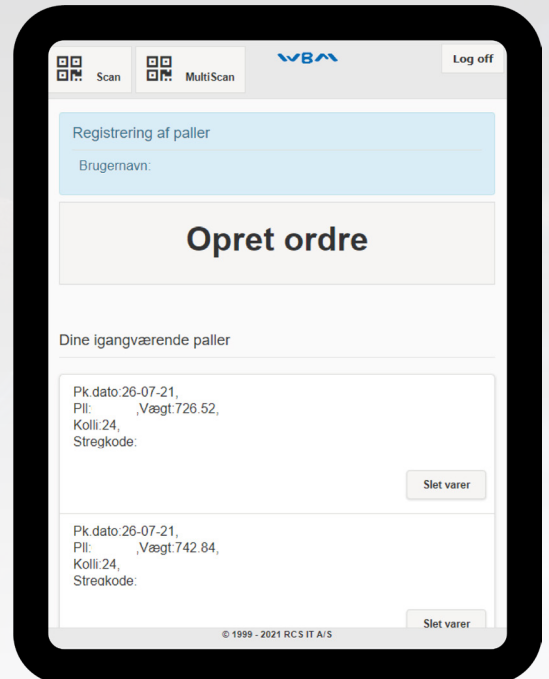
Scan MultiScan WBM Log off

Registrering af paller

Brugernavn:

Opret ordre

Dine igangværende paller

Pk.dato:26-07-21,
Pll: ,Vægt:726.52,
Kolli:24,
Stregkode:

Slet varer

Pk.dato:26-07-21,
Pll: ,Vægt:742.84,
Kolli:24,
Stregkode:

Slet varer

© 1999 - 2021 RCS IT A/S